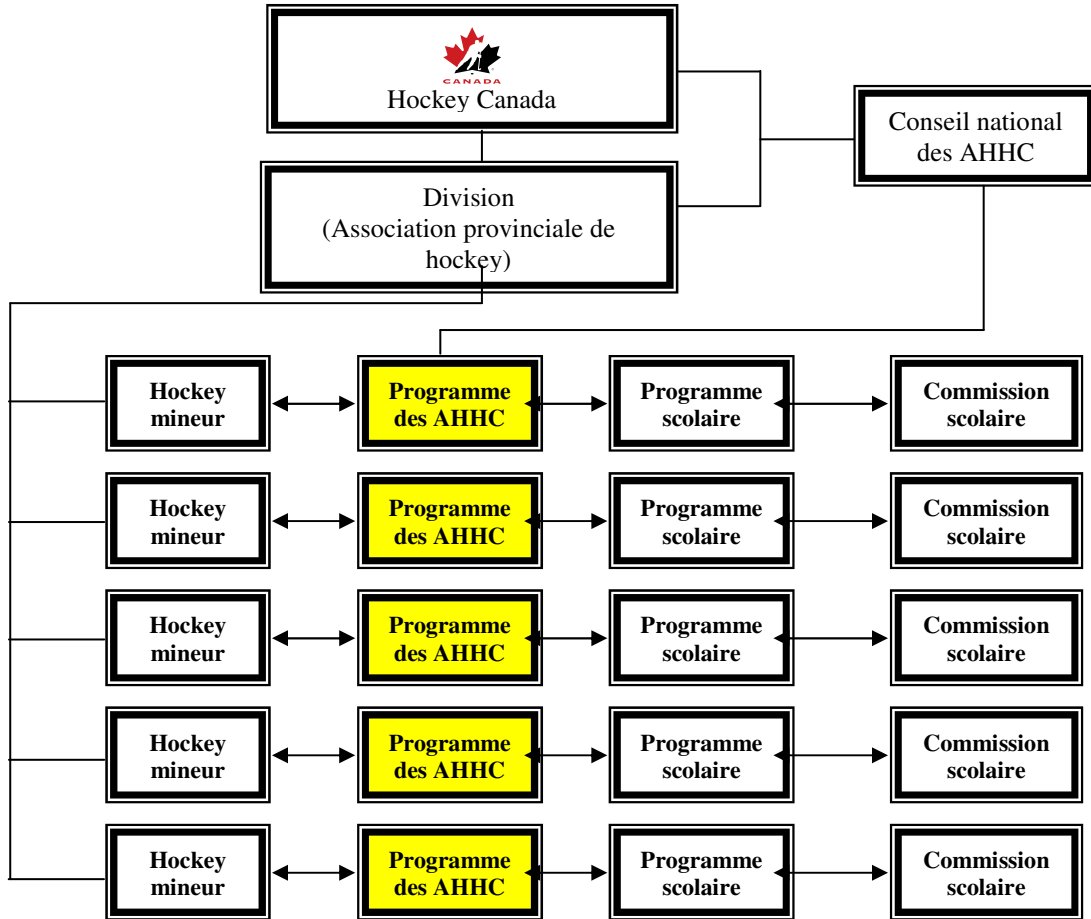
CANADA
Hockey Canada

Conseil national des AHHC

Division (Association provinciale de hockey)

Hockey mineur

Programme des AHHC

Programme scolaire

Commission scolaire

Hockey mineur

Programme des AHHC

Programme scolaire

Commission scolaire

Hockey mineur

Programme des AHHC

Programme scolaire

Commission scolaire

Hockey mineur

Programme des AHHC

Programme scolaire

Commission scolaire

Hockey mineur

Programme des AHHC

Programme scolaire

Commission scolaire